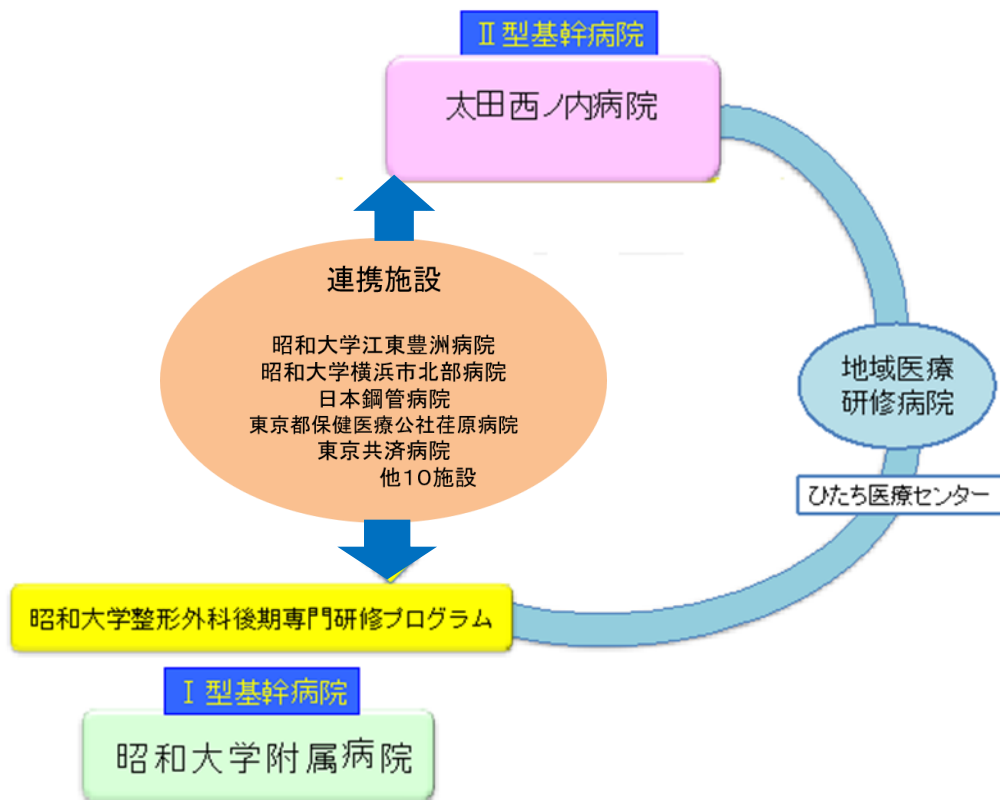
Ⅱ型基幹病院

太田西ノ内病院

連携施設

昭和大学江東豊洲病院
昭和大学横浜市北部病院
日本鋼管病院
東京都保健医療公社荏原病院
東京共済病院
他10施設

地域医療研修病院

ひたち医療センター

昭和大学整形外科後期専門研修プログラム

Ⅰ型基幹病院

昭和大学附属病院